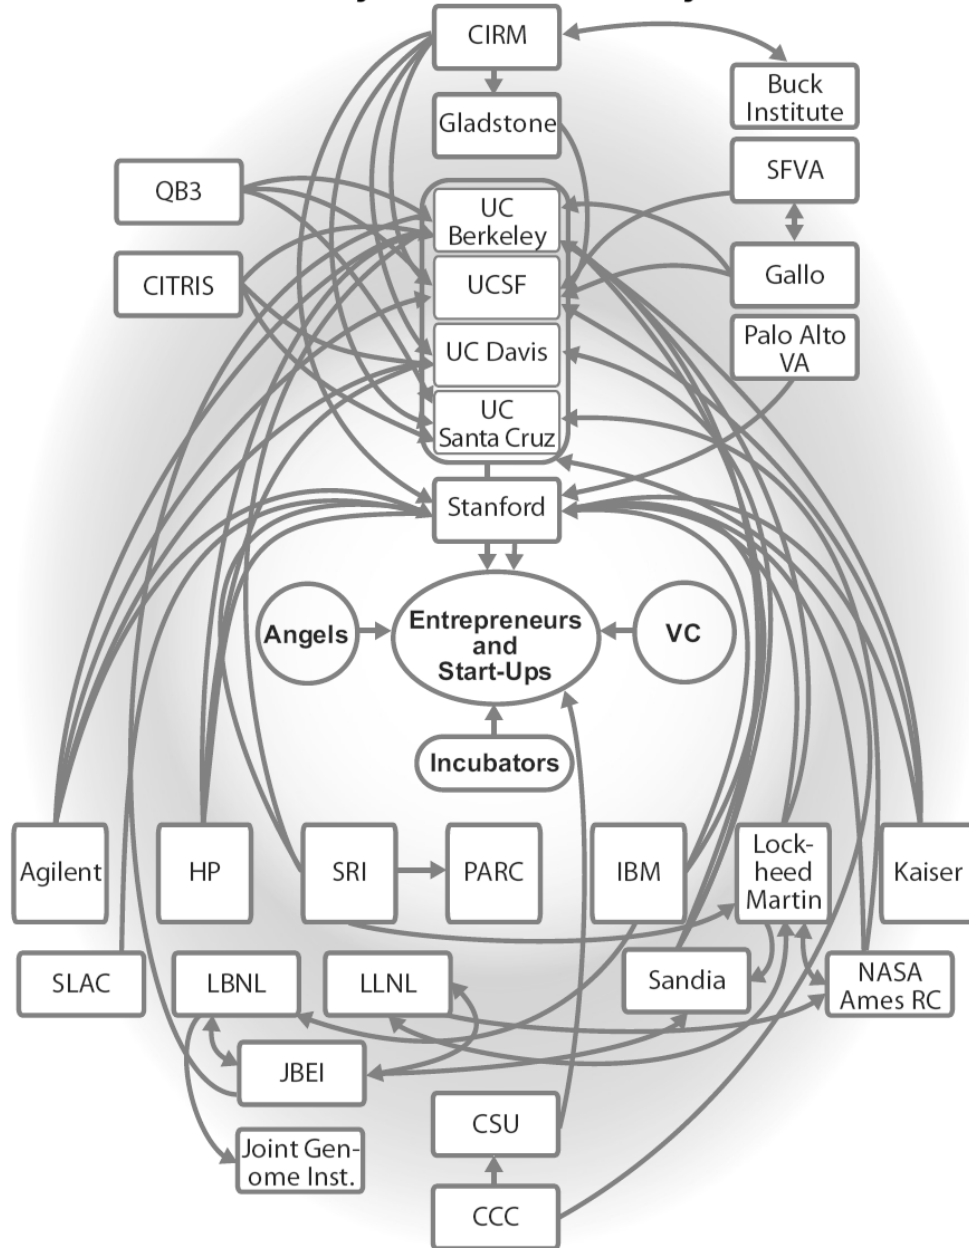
CIRM

Buck Institute

Gladstone

SFVA

QB3

UC Berkeley

UCSF

UC Davis

UC Santa Cruz

CITRIS

Gallo

Palo Alto VA

Stanford

Angels

Entrepreneurs and Start-Ups

VC

Incubators

Agilent

HP

SRI

PARC

IBM

Lock-heed Martin

Kaiser

SLAC

LBNL

LLNL

Sandia

NASA Ames RC

JBEI

CSU

Joint Genome Inst.

CCC